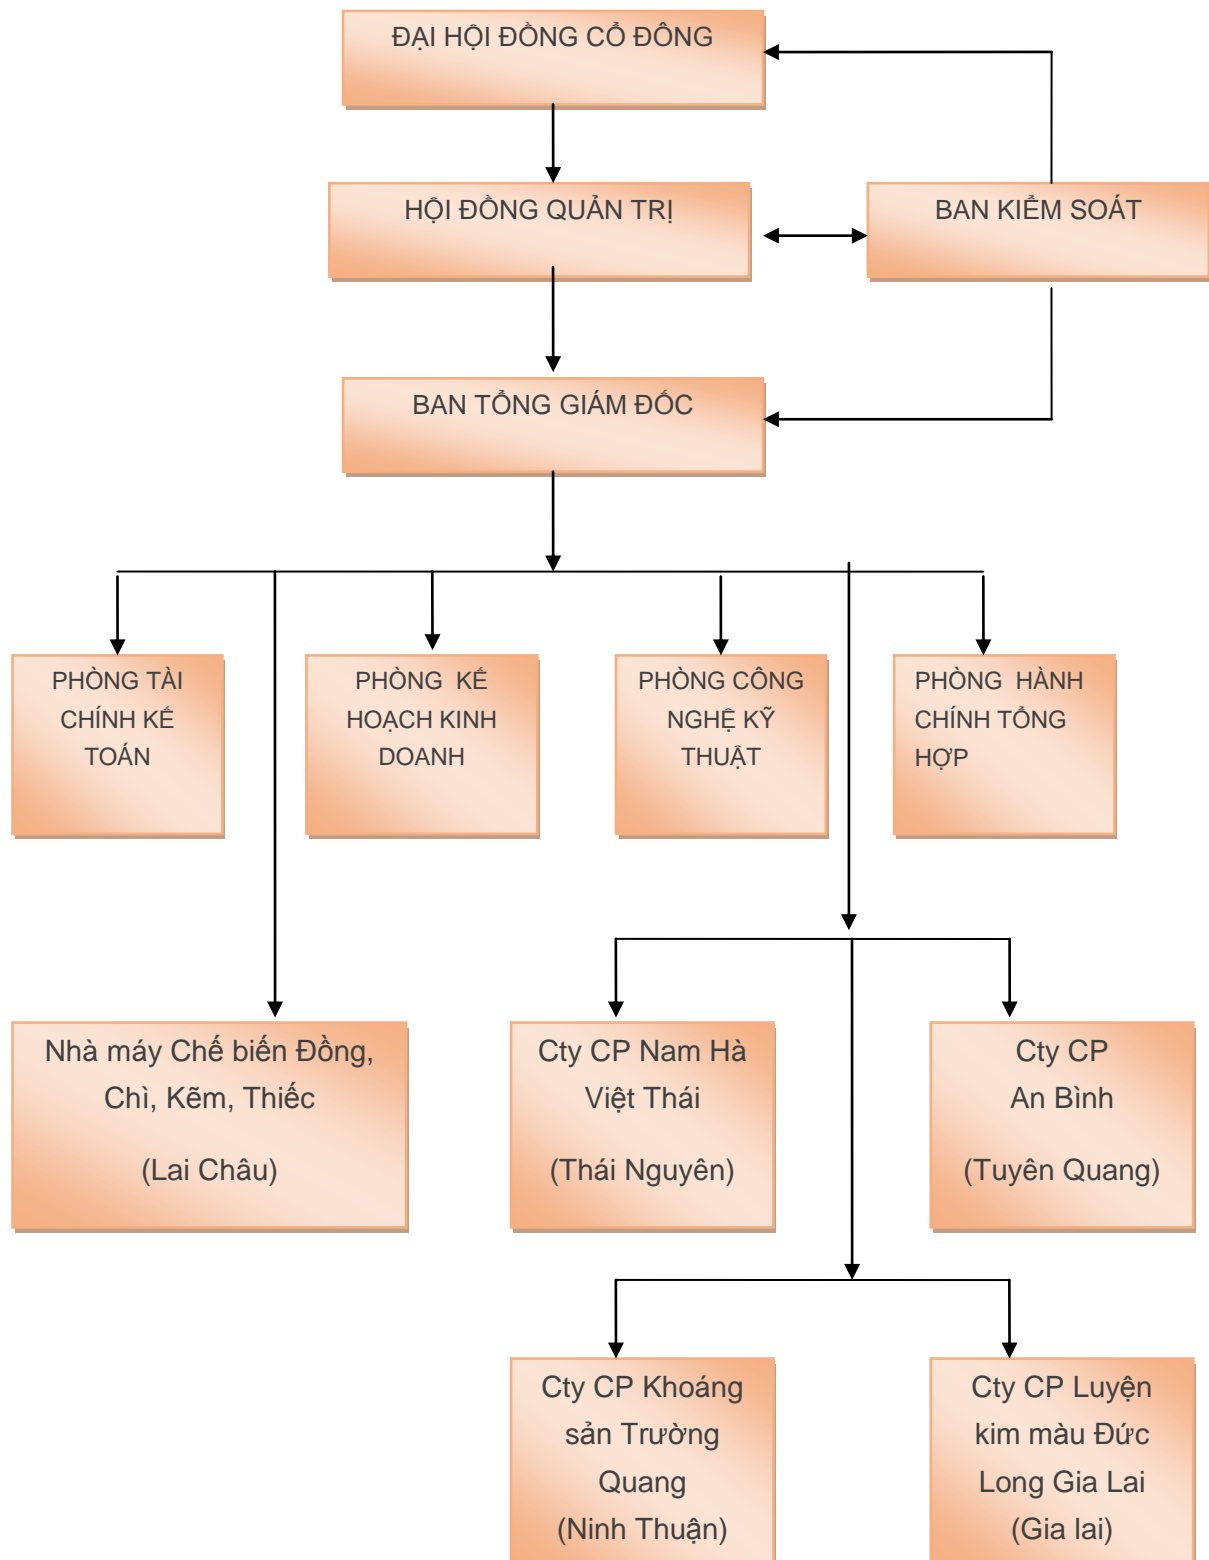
ĐẠI HỘI ĐỒNG CỔ ĐÔNG

HỘI ĐỒNG QUẢN TRỊ

BAN KIỂM SOÁT

BAN TỔNG GIÁM ĐỐC

PHÒNG TÀI CHÍNH KẾ TOÁN

PHÒNG KẾ HOẠCH KINH DOANH

PHÒNG CÔNG NGHỆ KỸ THUẬT

PHÒNG HÀNH CHÍNH TỔNG HỢP

Nhà máy Chế biến Đồng, Chì, Kẽm, Thiếc

(Lai Châu)

Cty CP Nam Hà Việt Thái

(Thái Nguyên)

Cty CP An Bình

(Tuyên Quang)

Cty CP Khoáng sản Trường Quang (Ninh Thuận)

Cty CP Luyện kim màu Đức Long Gia Lai (Gia lai)